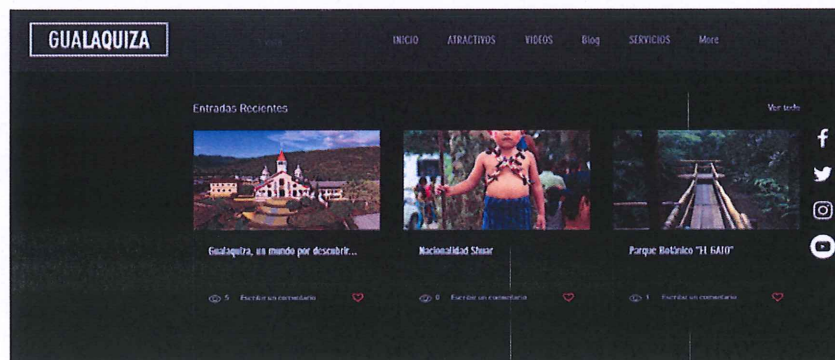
GUALAQUIZA

INICIO ATRACTIVOS VIDEOS Blog SERVICIOS More

Entradas Recientes

Ver todo

Gualaquiza, un mundo por descubrir...

5 Escribir un comentario

Nacionalidad Shuar

0 Escribir un comentario

Parque Botánico "EL GATO"

1 Escribir un comentario